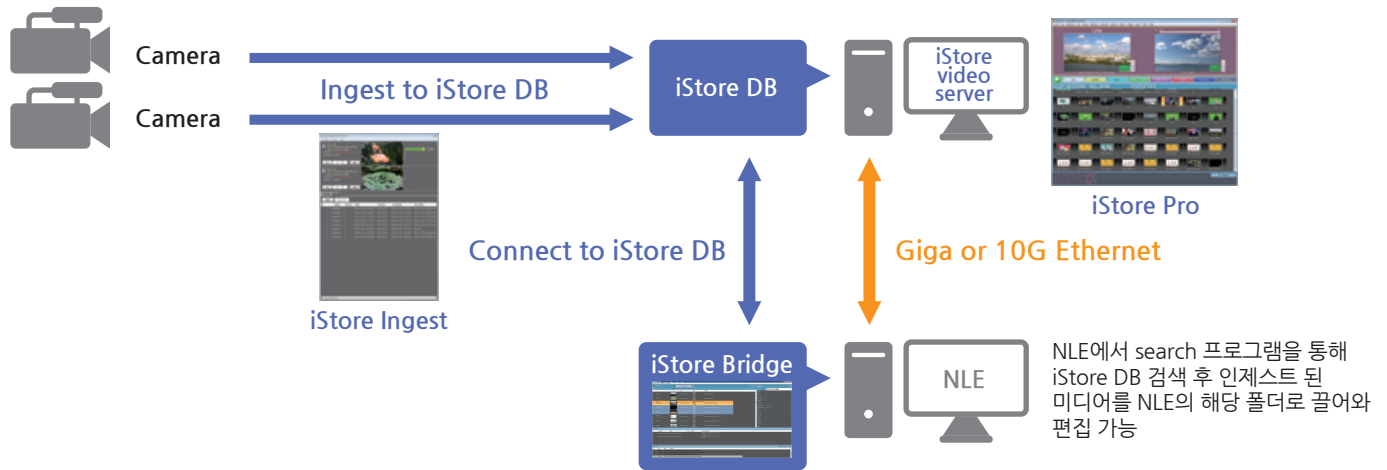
Camera

Camera

Ingest to iStore DB

iStore DB

iStore video server

iStore Pro

iStore Ingest

Connect to iStore DB

Giga or 10G Ethernet

iStore Bridge

NLE

NLE에서 search 프로그램을 통해 iStore DB 검색 후 인제스트 된 미디어를 NLE의 해당 폴더로 끌어와 편집 가능